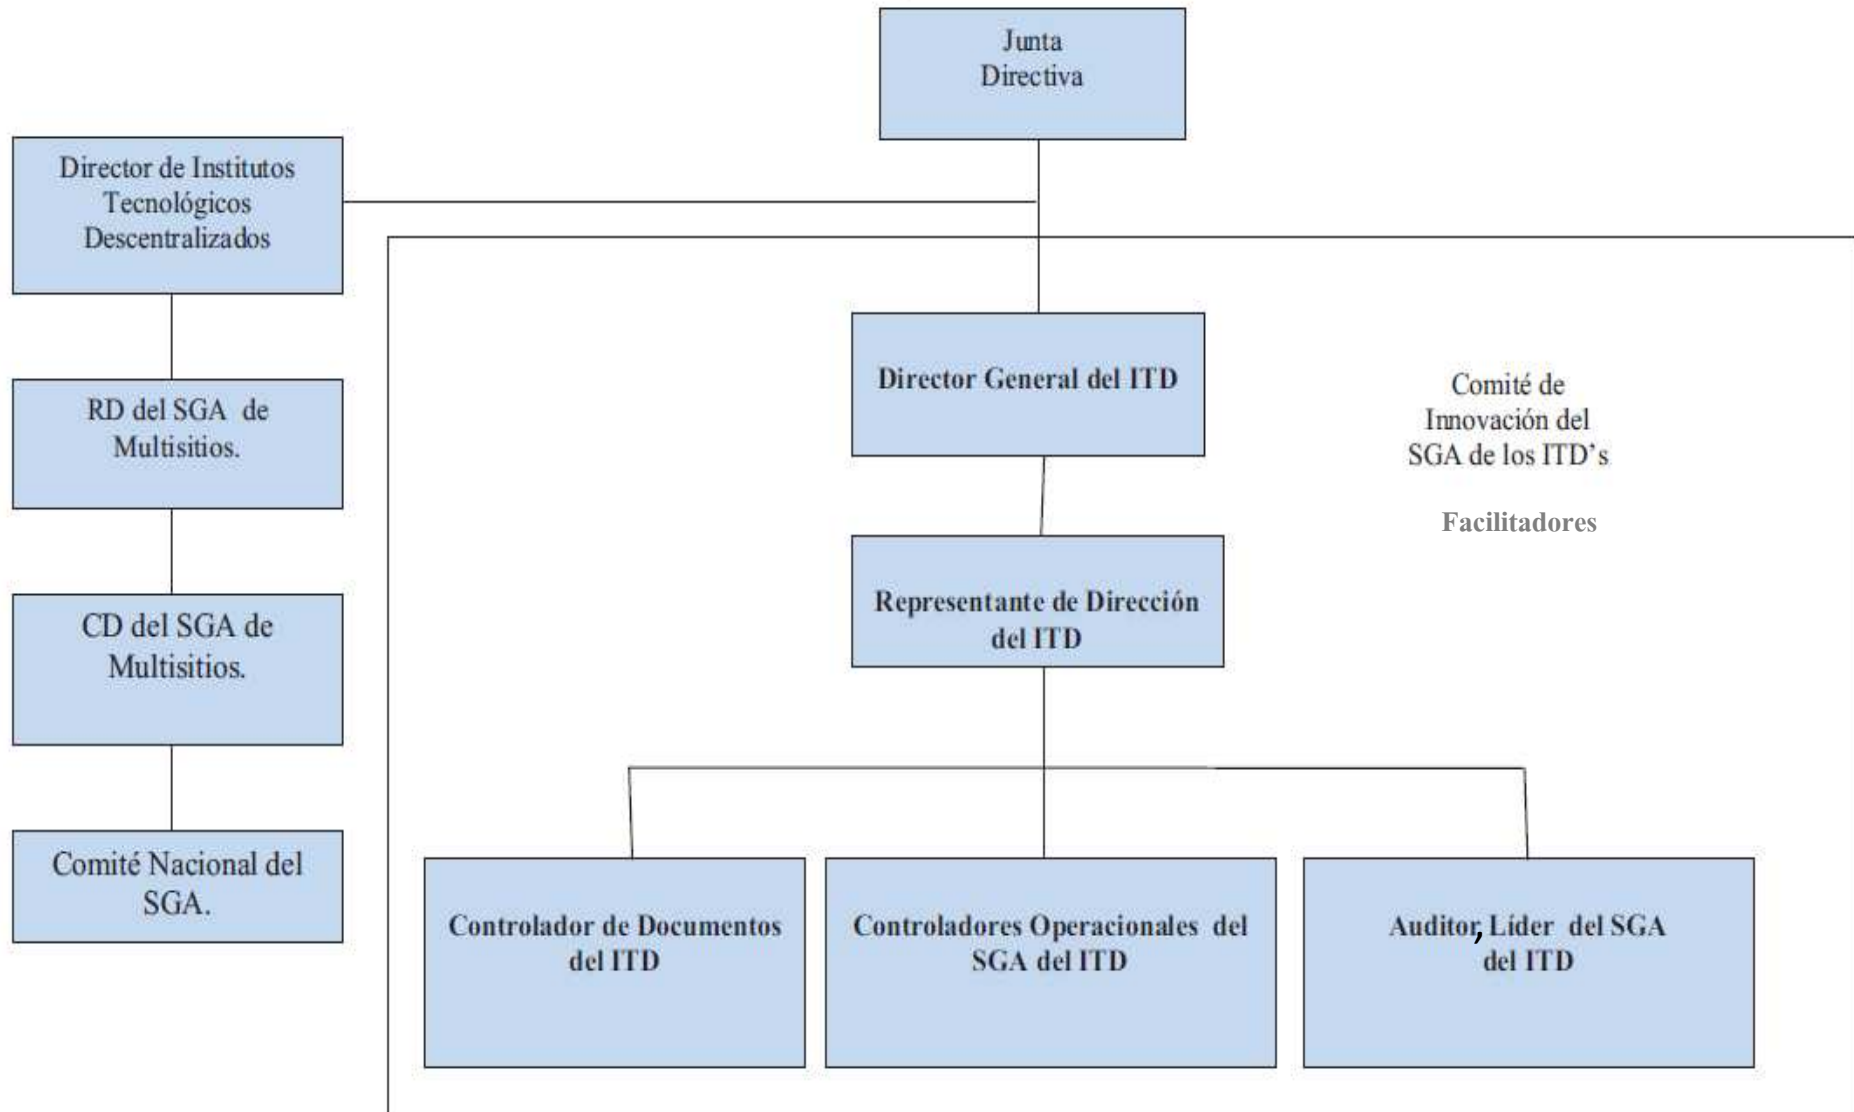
Junta Directiva

Director de Institutos Tecnológicos Descentralizados

RD del SGA de Multisitios.

CD del SGA de Multisitios.

Comité Nacional del SGA.

Director General del ITD

Comité de Innovación del SGA de los ITD's

Facilitadores

Representante de Dirección del ITD

Controlador de Documentos del ITD

Controladores Operacionales del SGA del ITD

Auditor, Líder del SGA del ITD